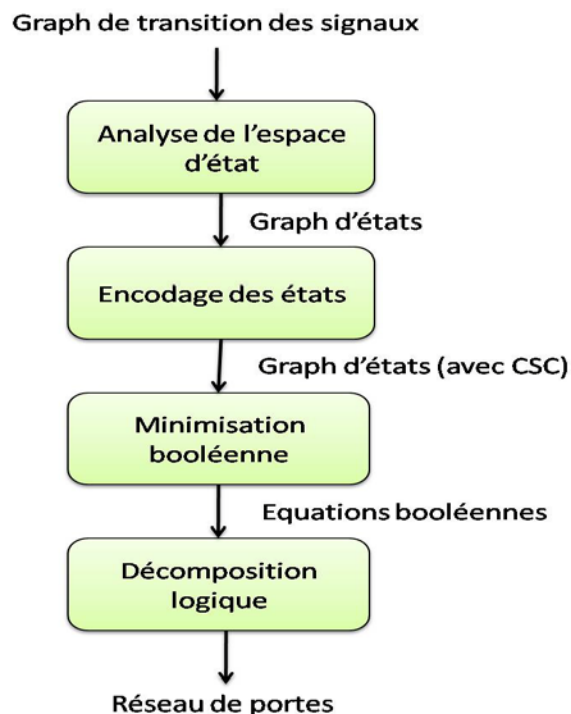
Graph de transition des signaux

Analyse de l'espace d'état

Graph d'états

Encodage des états

Graph d'états (avec CSC)

Minimisation booléenne

Equations booléennes

Décomposition logique

Réseau de portes